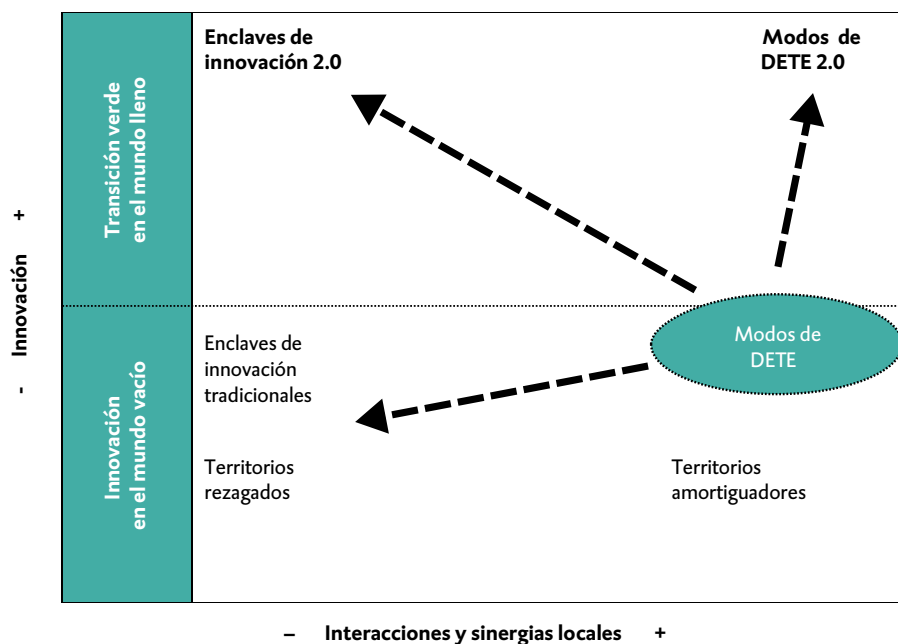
Enclaves de innovación 2.0

Modos de DETE 2.0

Transición verde en el mundo lleno

Innovación en el mundo vacío

- Innovación +

Enclaves de innovación tradicionales

Modos de DETE

Territorios rezagados

Territorios amortiguadores

– Interacciones y sinergias locales +